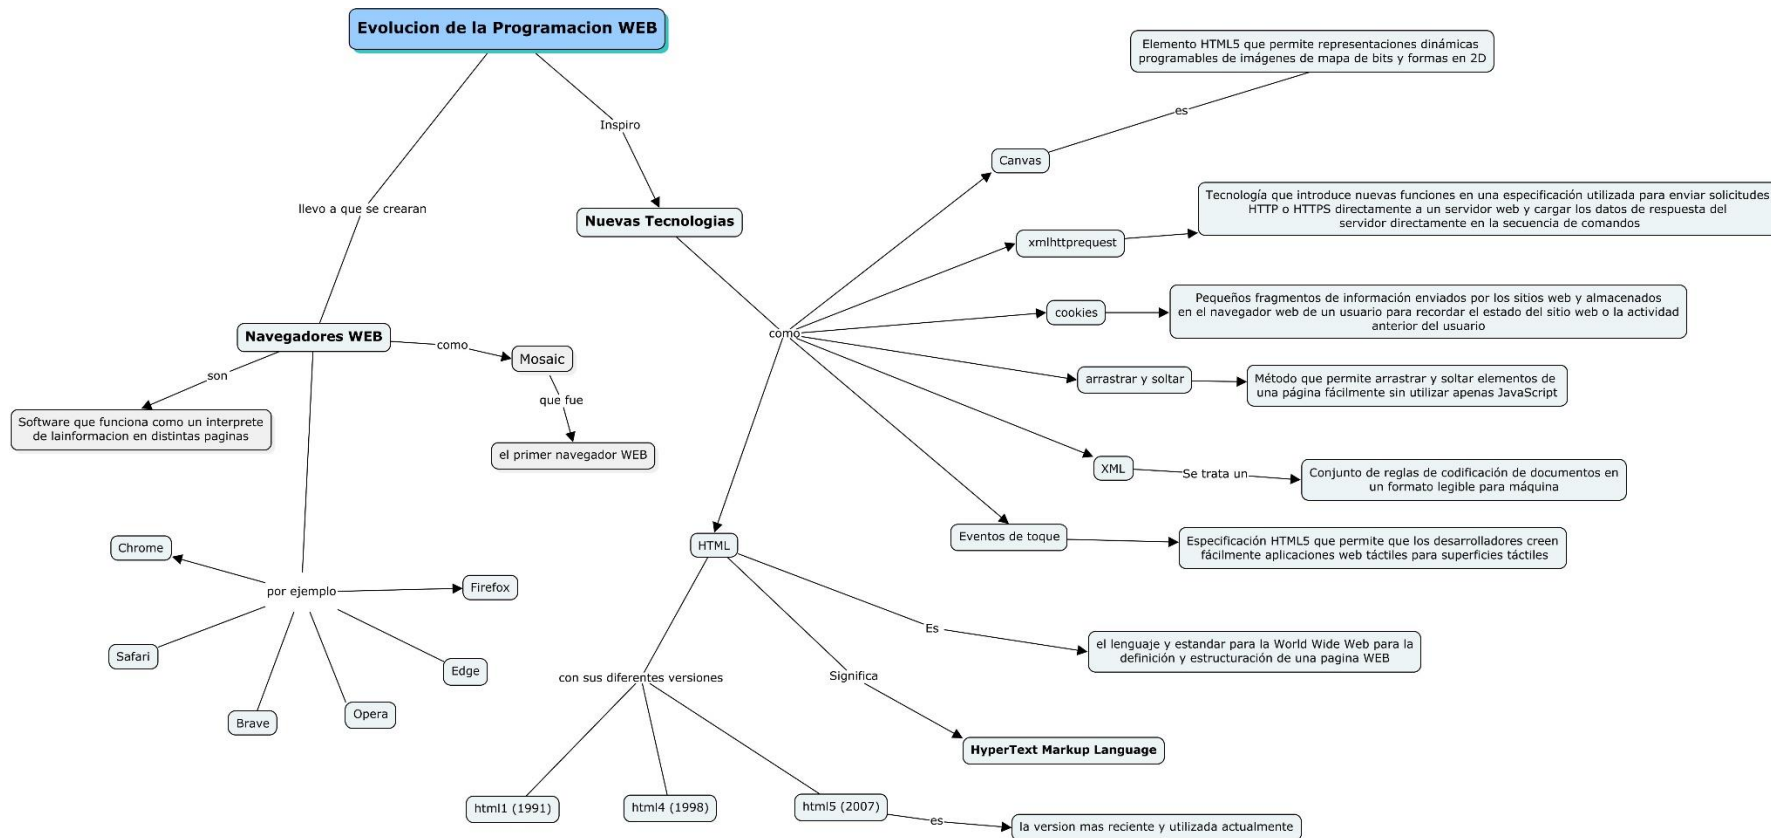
Evolucion de la Programacion WEB

llevo a que se crearan

Inspiro

Nuevas Tecnologias

Navegadores WEB

como

Mosaic

que fue

el primer navegador WEB

son

Software que funciona como un interprete de lainformacion en distintas paginas

Chrome

por ejemplo

Firefox

Safari

Edge

Brave

Opera

como

Canvas

es

Elemento HTML5 que permite representaciones dinámicas programables de imágenes de mapa de bits y formas en 2D

xmlhttprequest

Tecnología que introduce nuevas funciones en una especificación utilizada para enviar solicitudes HTTP o HTTPS directamente a un servidor web y cargar los datos de respuesta del servidor directamente en la secuencia de comandos

cookies

Pequeños fragmentos de información enviados por los sitios web y almacenados en el navegador web de un usuario para recordar el estado del sitio web o la actividad anterior del usuario

arrastrar y soltar

Método que permite arrastrar y soltar elementos de una página fácilmente sin utilizar apenas JavaScript

XML

Se trata un

Conjunto de reglas de codificación de documentos en un formato legible para máquina

Eventos de toque

Especificación HTML5 que permite que los desarrolladores creen fácilmente aplicaciones web táctiles para superficies táctiles

HTML

Es

el lenguaje y estandar para la World Wide Web para la definición y estructuración de una pagina WEB

Significa

HyperText Markup Language

con sus diferentes versiones

html1 (1991)

html4 (1998)

html5 (2007)

es

la version mas reciente y utilizada actualmente